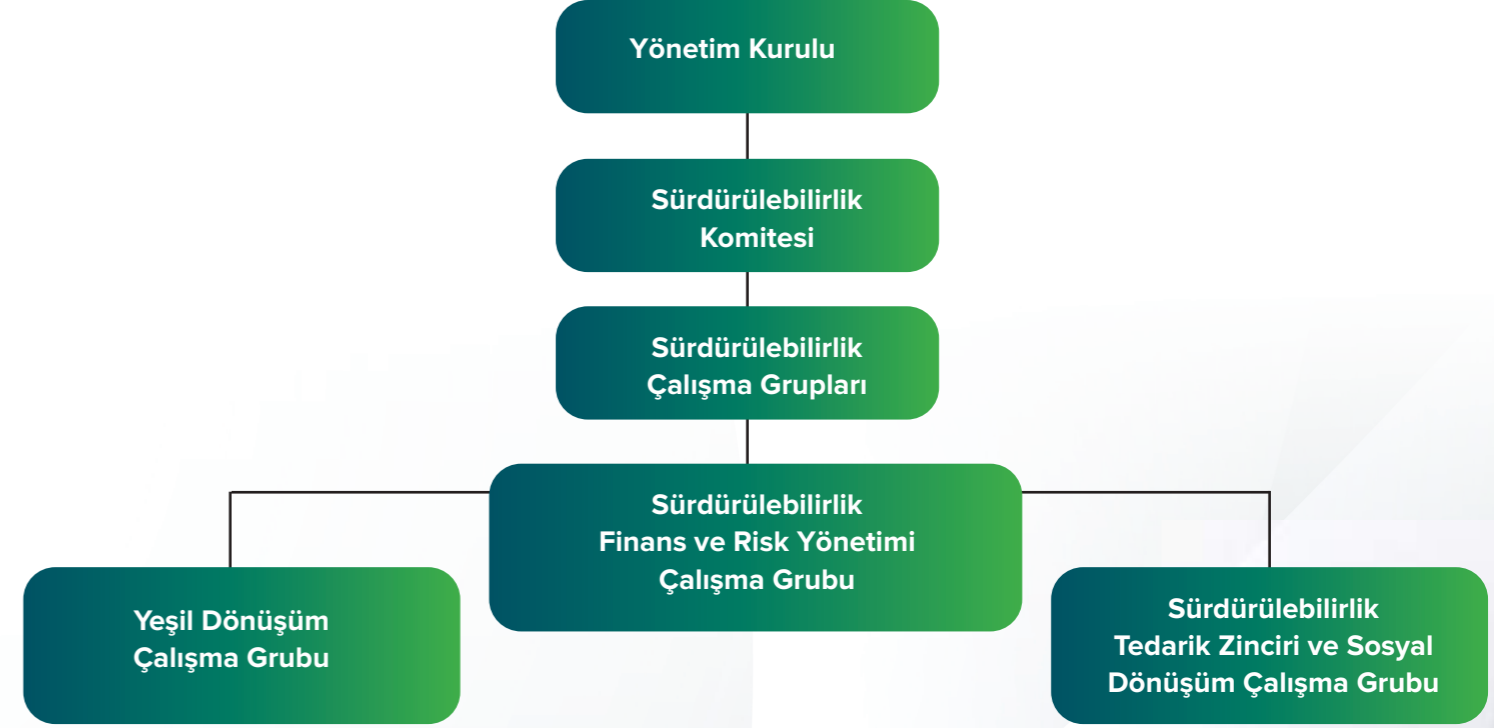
Yönetim Kurulu

Sürdürülebilirlik Komitesi

Sürdürülebilirlik Çalışma Grupları

Sürdürülebilirlik Finans ve Risk Yönetimi Çalışma Grubu

Yeşil Dönüşüm Çalışma Grubu

Sürdürülebilirlik Tedarik Zinciri ve Sosyal Dönüşüm Çalışma Grubu